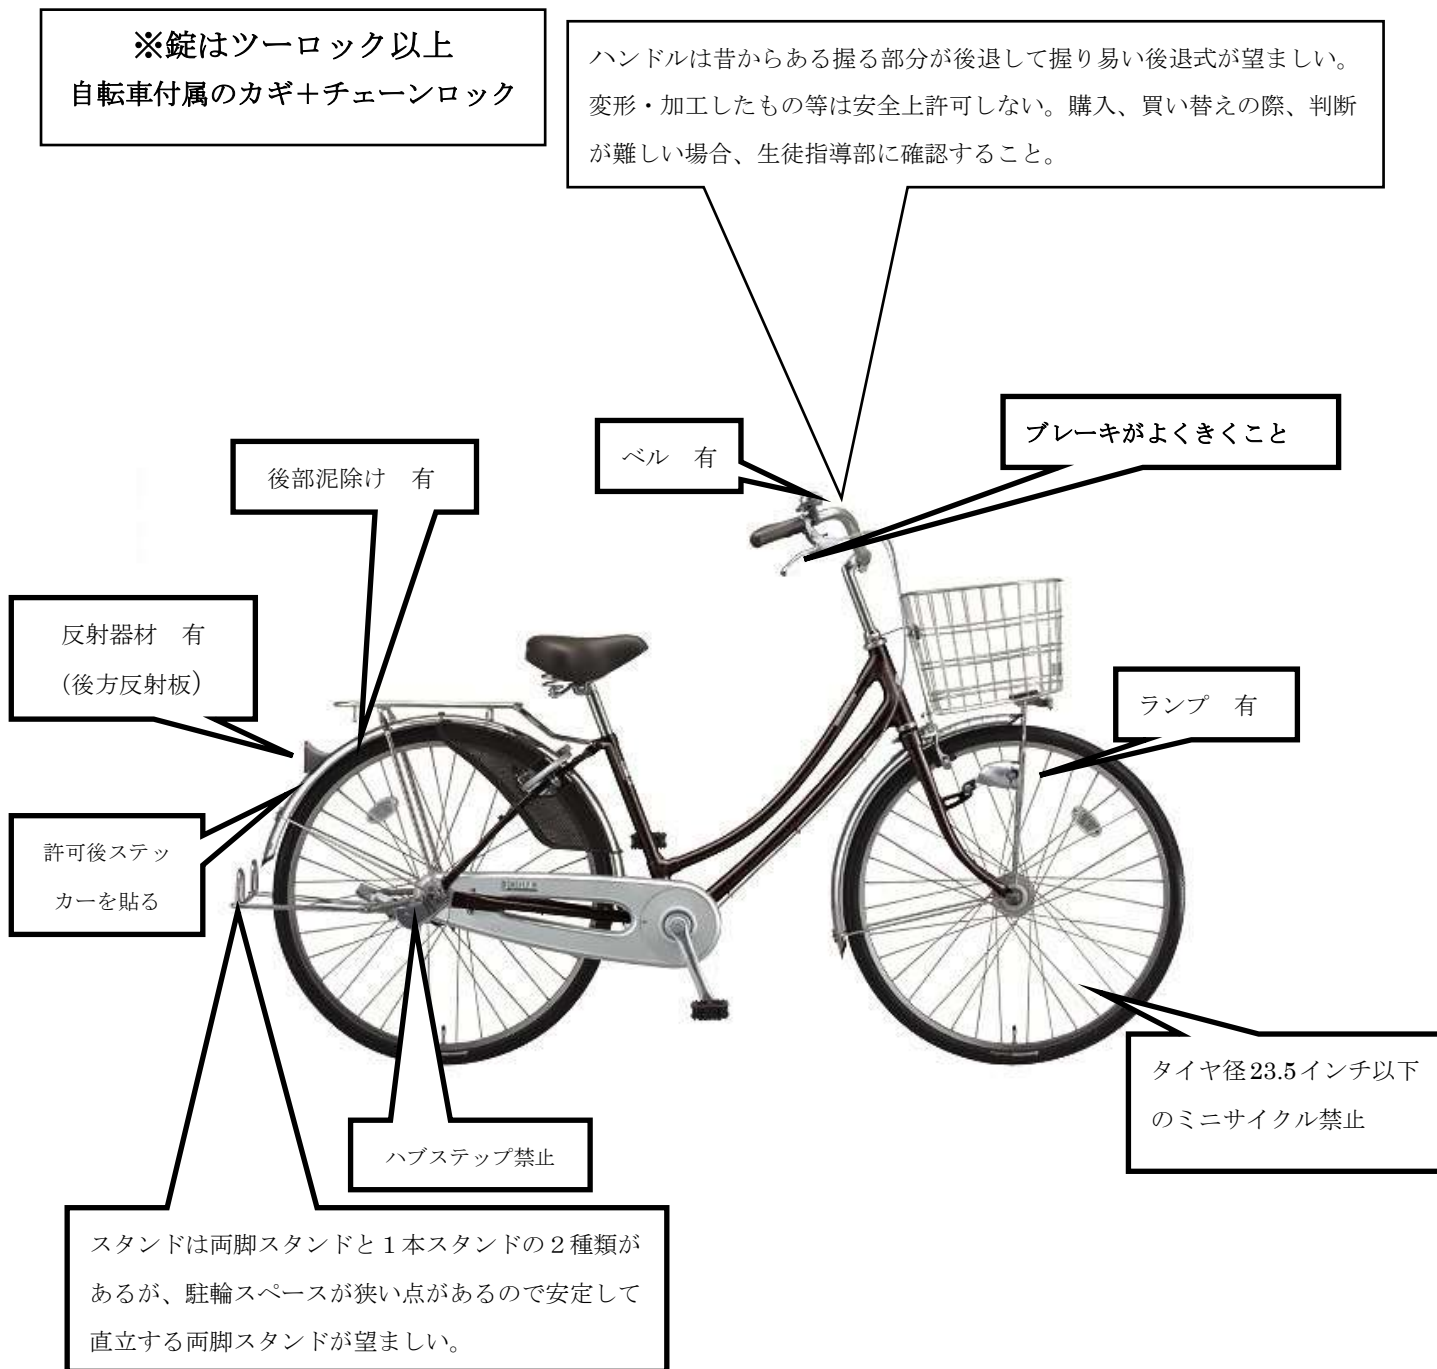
※錠はツーロック以上
自転車付属のカギ+チェーンロック

ハンドルは昔からある握る部分が後退して握り易い後退式が望ましい。変形・加工したもの等は安全上許可しない。購入、買い替えの際、判断が難しい場合、生徒指導部に確認すること。

ベル　有

ブレーキがよくきくこと

後部泥除け　有

反射器材　有
(後方反射板)

ランプ　有

許可後ステッカーを貼る

タイヤ径23.5インチ以下のミニサイクル禁止

ハブステップ禁止

スタンドは両脚スタンドと1本スタンドの2種類があるが、駐輪スペースが狭い点があるので安定して直立する両脚スタンドが望ましい。